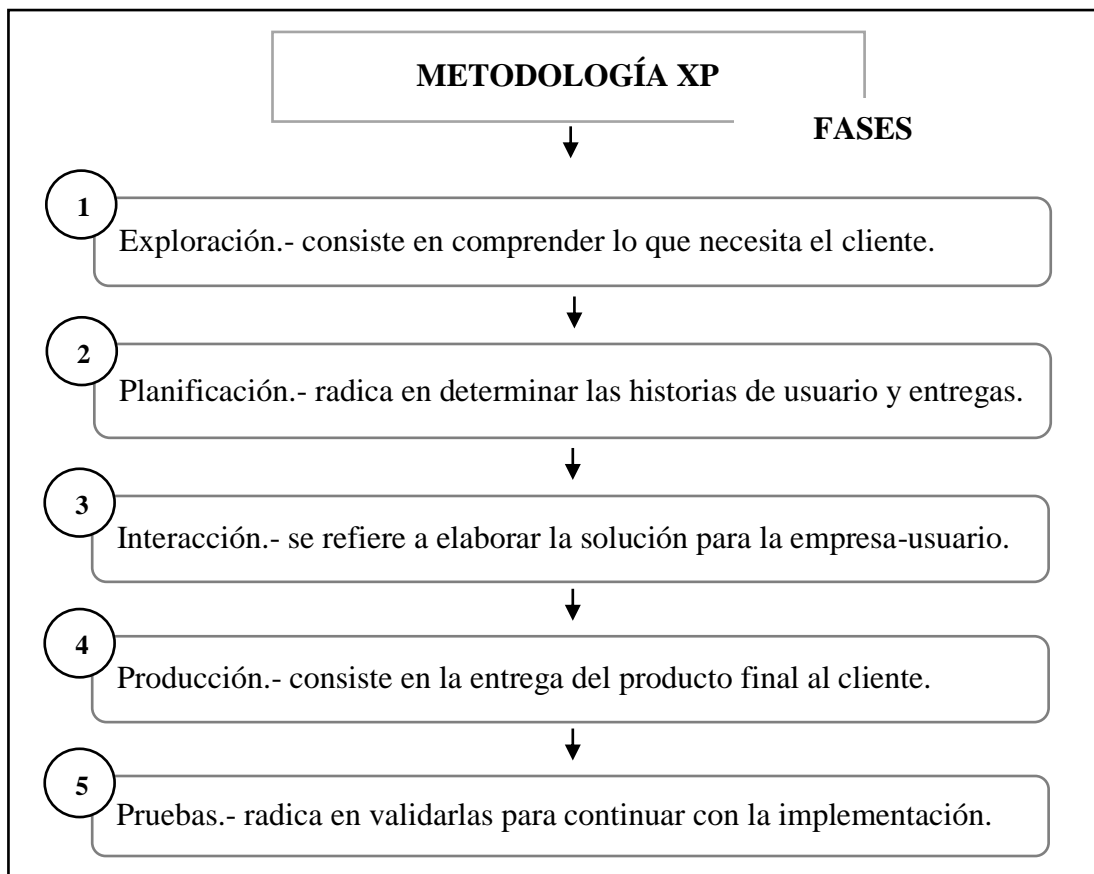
METODOLOGÍA XP

FASES

1

Exploración.- consiste en comprender lo que necesita el cliente.

2

Planificación.- radica en determinar las historias de usuario y entregas.

3

Interacción.- se refiere a elaborar la solución para la empresa-usuario.

4

Producción.- consiste en la entrega del producto final al cliente.

5

Pruebas.- radica en validarlas para continuar con la implementación.